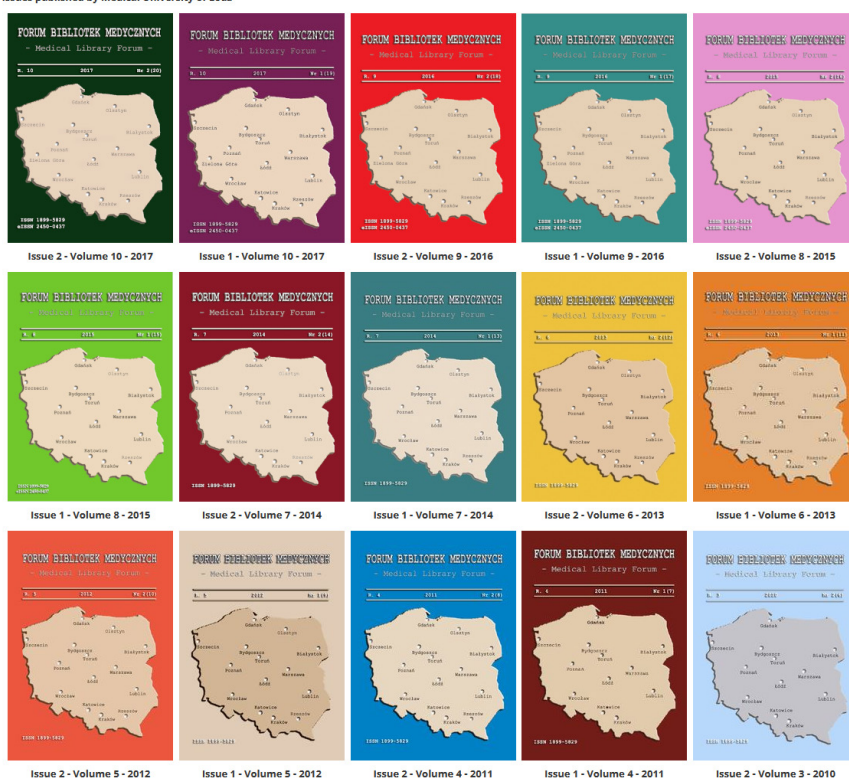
Issues published by Medical University of Lodz

FORUM BIBLIOTEK MEDYCZNYCH
- Medical Library Forum -
R. 10 2017 Nr 2(20)
Gdańsk Olsztyn Szczecin Bydgoszcz Toruń Białystok Poznań Warszawa Zielona Góra Łódź Wrocław Lublin Katowice Kraków Rzeszów
ISSN 1899-5829
eISSN 2450-0437

Issue 2 - Volume 10 - 2017

FORUM BIBLIOTEK MEDYCZNYCH
- Medical Library Forum -
R. 10 2017 Nr 1(19)
ISSN 1899-5829
eISSN 2450-0437

Issue 1 - Volume 10 - 2017

FORUM BIBLIOTEK MEDYCZNYCH
- Medical Library Forum -
R. 9 2016 Nr 2(18)
ISSN 1899-5829
eISSN 2450-0437

Issue 2 - Volume 9 - 2016

FORUM BIBLIOTEK MEDYCZNYCH
- Medical Library Forum -
R. 9 2016 Nr 1(17)
ISSN 1899-5829
eISSN 2450-0437

Issue 1 - Volume 9 - 2016

FORUM BIBLIOTEK MEDYCZNYCH
- Medical Library Forum -
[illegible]

Issue 2 - Volume 8 - 2015

FORUM BIBLIOTEK MEDYCZNYCH
- Medical Library Forum -
R. 8 2015 Nr 1(15)
ISSN 1899-5829
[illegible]

Issue 1 - Volume 8 - 2015

FORUM BIBLIOTEK MEDYCZNYCH
- Medical Library Forum -
R. 7 2014 Nr 2(14)
ISSN 1899-5829

Issue 2 - Volume 7 - 2014

FORUM BIBLIOTEK MEDYCZNYCH
- Medical Library Forum -
R. 7 2014 Nr 1(13)
ISSN 1899-5829

Issue 1 - Volume 7 - 2014

FORUM BIBLIOTEK MEDYCZNYCH
- Medical Library Forum -
R. 6 2013 Nr 2(12)
ISSN 1899-5829

Issue 2 - Volume 6 - 2013

FORUM BIBLIOTEK MEDYCZNYCH
- Medical Library Forum -
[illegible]
ISSN 1899-5829

Issue 1 - Volume 6 - 2013

FORUM BIBLIOTEK MEDYCZNYCH
- Medical Library Forum -
R. 5 2012 Nr 2(10)
ISSN 1899-5829

Issue 2 - Volume 5 - 2012

FORUM BIBLIOTEK MEDYCZNYCH
- Medical Library Forum -
R. 5 2012 Nr 1(9)
ISSN 1899-5829

Issue 1 - Volume 5 - 2012

FORUM BIBLIOTEK MEDYCZNYCH
- Medical Library Forum -
R. 4 2011 Nr 2(8)
ISSN 1899-5829

Issue 2 - Volume 4 - 2011

FORUM BIBLIOTEK MEDYCZNYCH
- Medical Library Forum -
R. 4 2011 Nr 1(7)
ISSN 1899-5829

Issue 1 - Volume 4 - 2011

FORUM BIBLIOTEK MEDYCZNYCH
- Medical Library Forum -
R. 3 2010 Nr 2(6)
ISSN 1899-5829

Issue 2 - Volume 3 - 2010